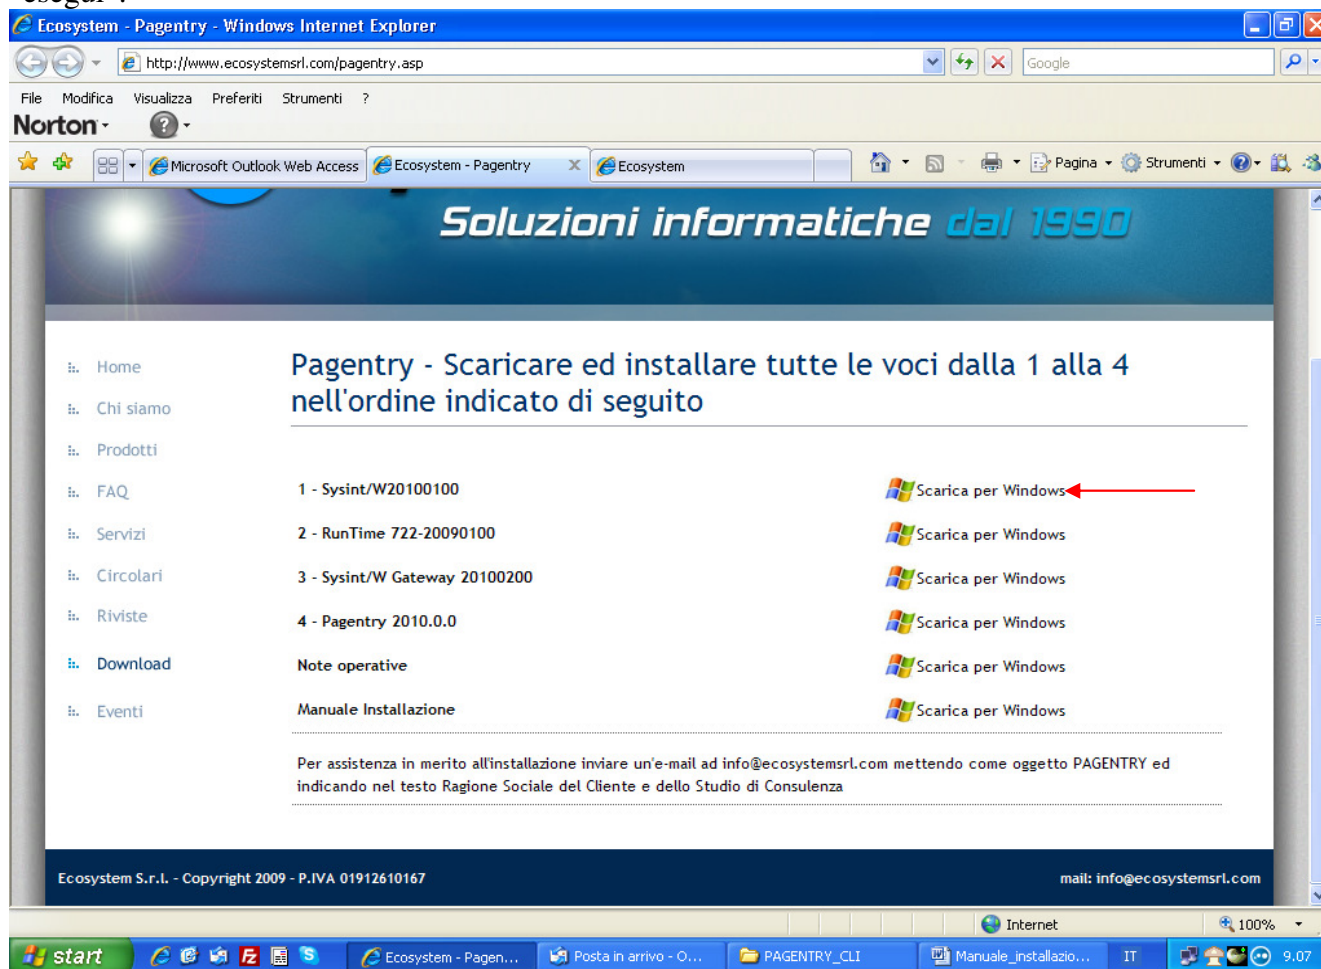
Ecosystem - Pagentry - Windows Internet Explorer

http://www.ecosystemsrl.com/pagentry.asp

Google

File Modifica Visualizza Preferiti Strumenti ?

Norton

Microsoft Outlook Web Access | Ecosystem - Pagentry | Ecosystem

Pagina Strumenti

Soluzioni informatiche dal 1990

Home

Chi siamo

Prodotti

FAQ

Servizi

Circolari

Riviste

Download

Eventi

Pagentry - Scaricare ed installare tutte le voci dalla 1 alla 4 nell'ordine indicato di seguito

1 - Sysint/W20100100 Scarica per Windows

2 - RunTime 722-20090100 Scarica per Windows

3 - Sysint/W Gateway 20100200 Scarica per Windows

4 - Pagentry 2010.0.0 Scarica per Windows

Note operative Scarica per Windows

Manuale Installazione Scarica per Windows

Per assistenza in merito all'installazione inviare un'e-mail ad info@ecosystemsrl.com mettendo come oggetto PAGENTRY ed indicando nel testo Ragione Sociale del Cliente e dello Studio di Consulenza

Ecosystem S.r.l. - Copyright 2009 - P.IVA 01912610167

mail: info@ecosystemsrl.com

Internet 100%

start Ecosystem - Pagen... Posta in arrivo - O... PAGENTRY_CLI Manuale_installazio... IT 9.07